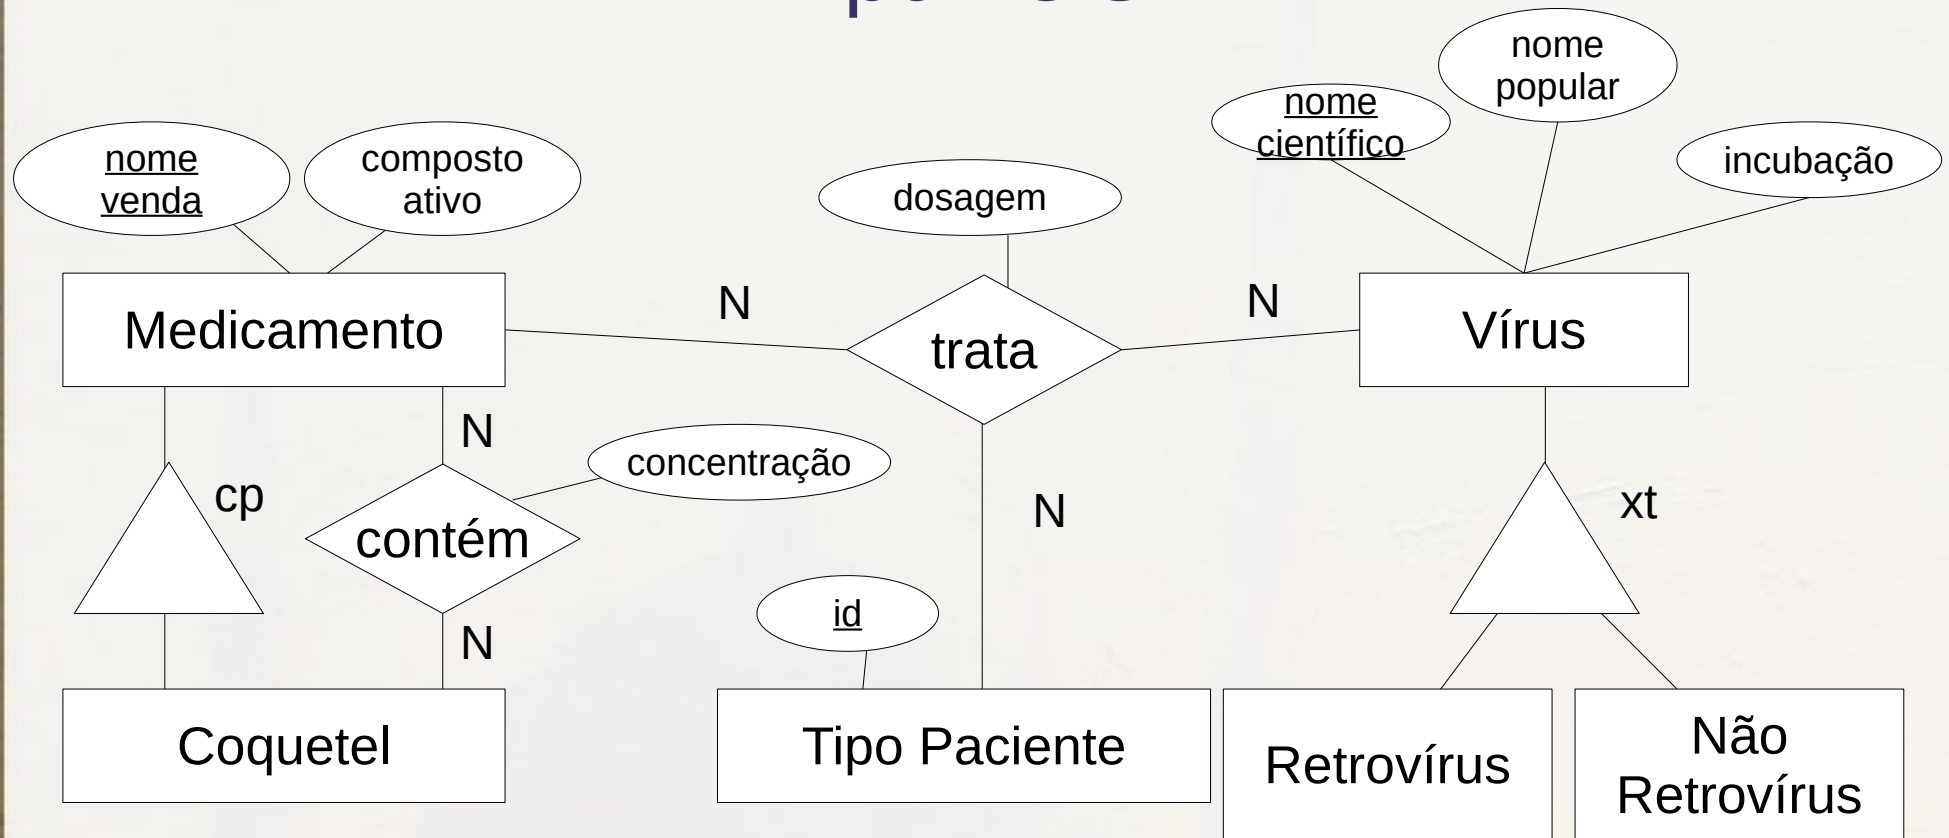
nome venda

composto ativo

dosagem

nome científico

nome popular

incubação

Medicamento

N

trata

N

Vírus

N

concentração

cp

contém

N

xt

N

id

Coquetel

Tipo Paciente

Retrovírus

Não Retrovírus